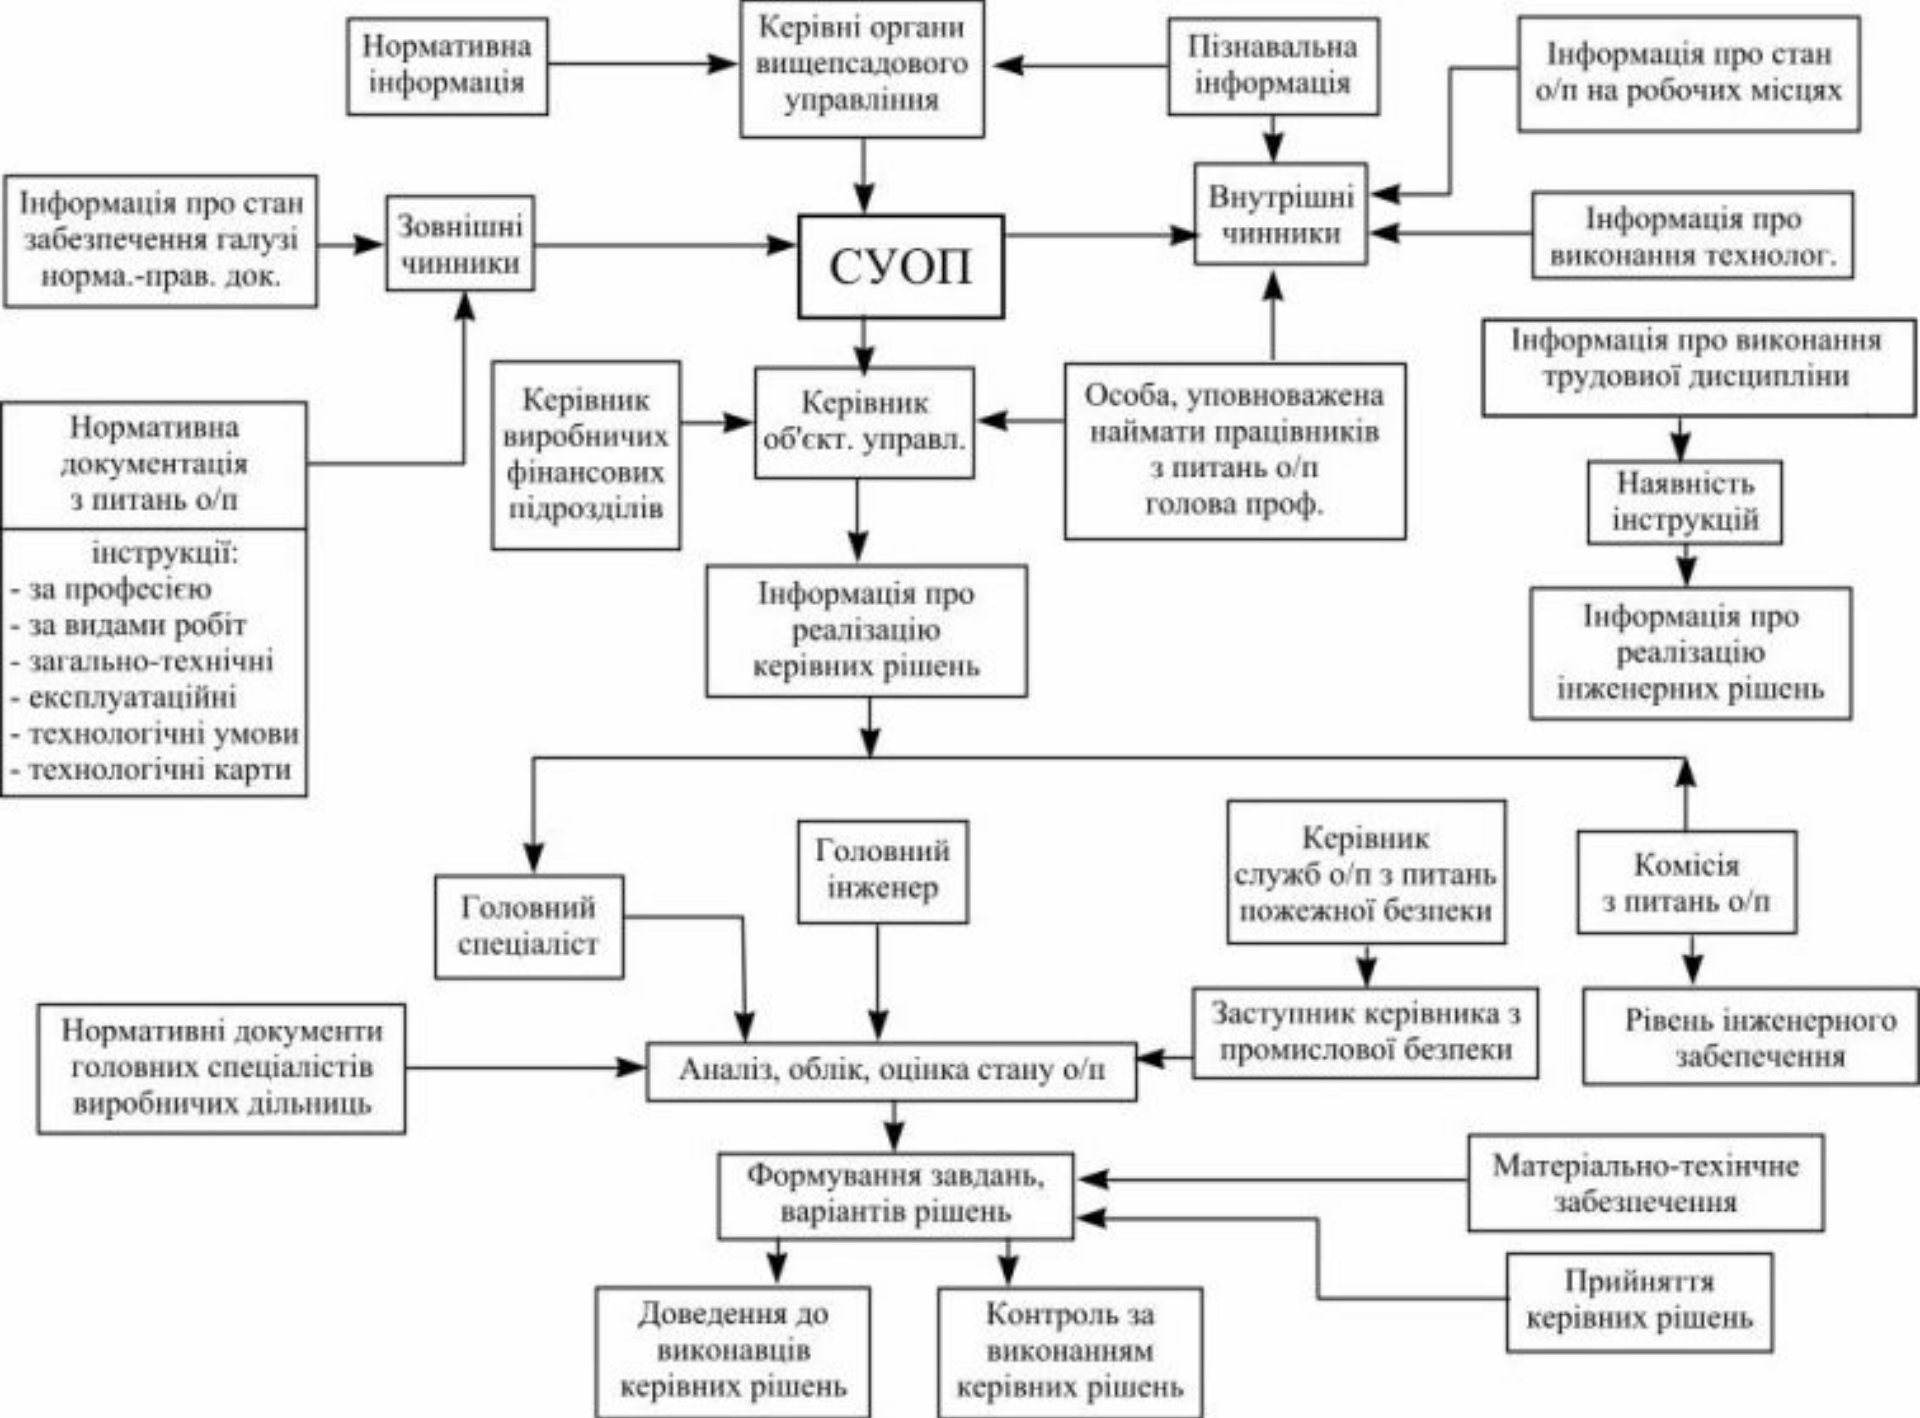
Нормативна інформація

Керівні органи вищепсадового управління

Пізнавальна інформація

Інформація про стан о/п на робочих місцях

Інформація про стан забезпечення галузі норма.-прав. док.

Зовнішні чинники

СУОП

Внутрішні чинники

Інформація про виконання технолог.

Інформація про виконання трудовиої дисципліни

Нормативна документація з питань о/п

інструкції:
- за професією
- за видами робіт
- загально-технічні
- експлуатаційні
- технологічні умови
- технологічні карти

Керівник виробничих фінансових підрозділів

Керівник об'єкт. управл.

Особа, уповноважена наймати працівників з питань о/п голова проф.

Наявність інструкцій

Інформація про реалізацію інженерних рішень

Інформація про реалізацію керівних рішень

Головний спеціаліст

Головний інженер

Керівник служб о/п з питань пожежної безпеки

Комісія з питань о/п

Заступник керівника з промислової безпеки

Рівень інженерного забезпечення

Нормативні документи головних спеціалістів виробничих дільниць

Аналіз, облік, оцінка стану о/п

Формування завдань, варіантів рішень

Матеріально-техінчне забезпечення

Прийняття керівних рішень

Доведення до виконавців керівних рішень

Контроль за виконанням керівних рішень